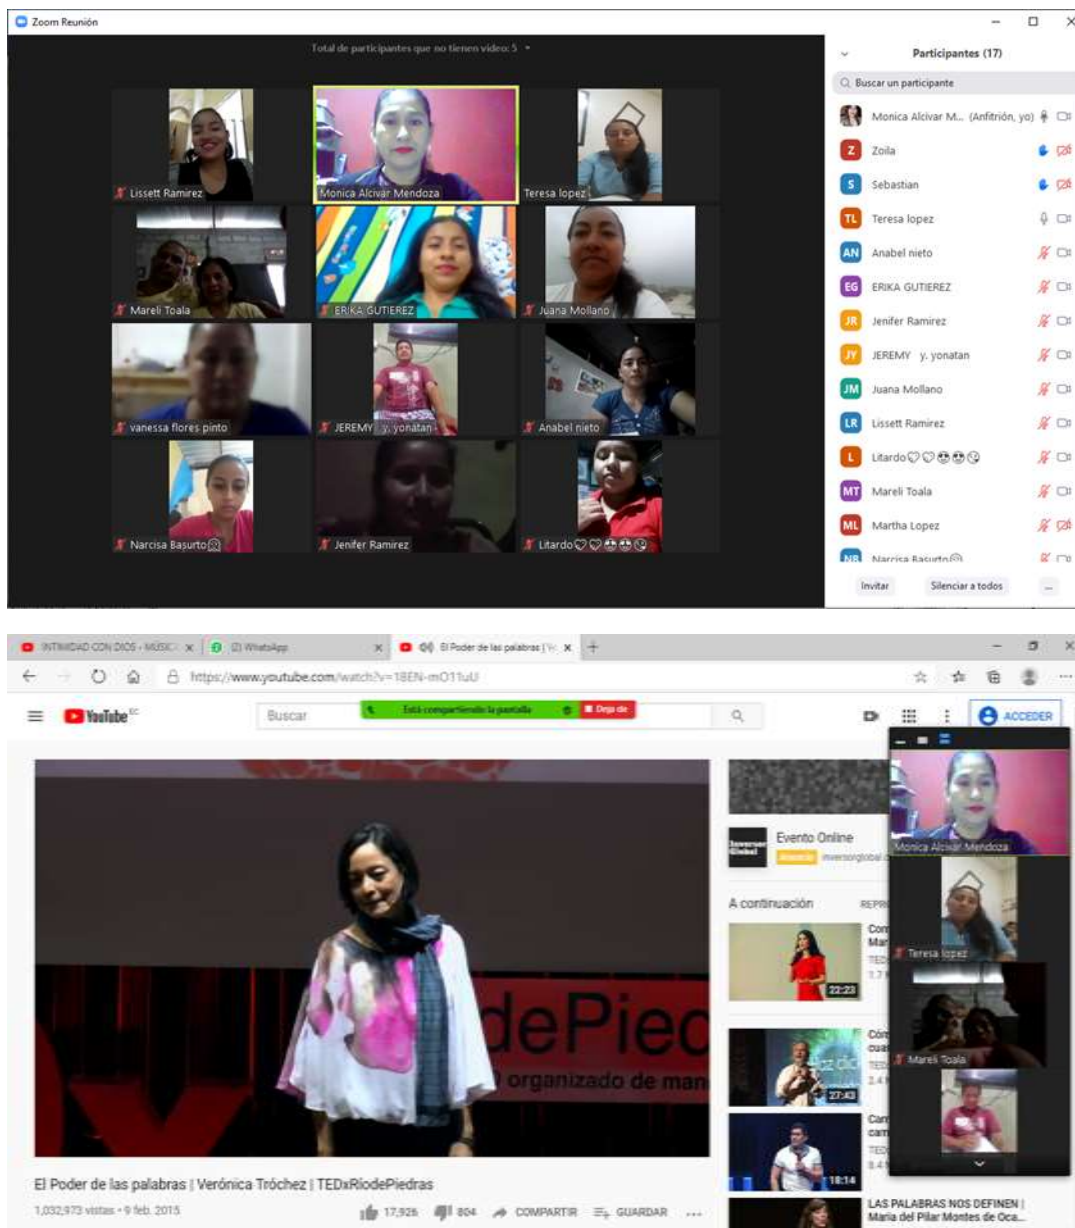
Zoom Reunión

Total de participantes que no tienen video: 5

Lissett Ramirez
Monica Alcivar Mendoza
Teresa lopez
Mareli Toala
ERIKA GUTIEREZ
Juana Mollano
vanessa flores pinto
JEREMY y. yonatan
Anabel nieto
Narcisa Basurto
Jenifer Ramirez
Litardo

Participantes (17)

Buscar un participante

Monica Alcivar M... (Anfitrión, yo)
Zoila
Sebastian
Teresa lopez
Anabel nieto
ERIKA GUTIEREZ
Jenifer Ramirez
JEREMY y. yonatan
Juana Mollano
Lissett Ramirez
Litardo
Mareli Toala
Martha Lopez
Narcisa Basurto

Invitar
Silenciar a todos

INTIMIDAD CON DIOS - MÚSIC
(2) WhatsApp
El Poder de las palabras | V
https://www.youtube.com/watch?v=18EN-mO11uU

YouTube EC
Buscar
Está compartiendo la pantalla
Deja de
ACCEDER

dePied
organizado de man

Evento Online
A continuación
22:23
27:43
18:14

Monica Alcivar Mendoza
Teresa lopez
Mareli Toala

El Poder de las palabras | Verónica Tróchez | TEDxRiodePiedras
1,032,973 vistas • 9 feb. 2015
17,926
804
COMPARTIR
GUARDAR

LAS PALABRAS NOS DEFINEN | Maria del Pilar Montes de Oca...